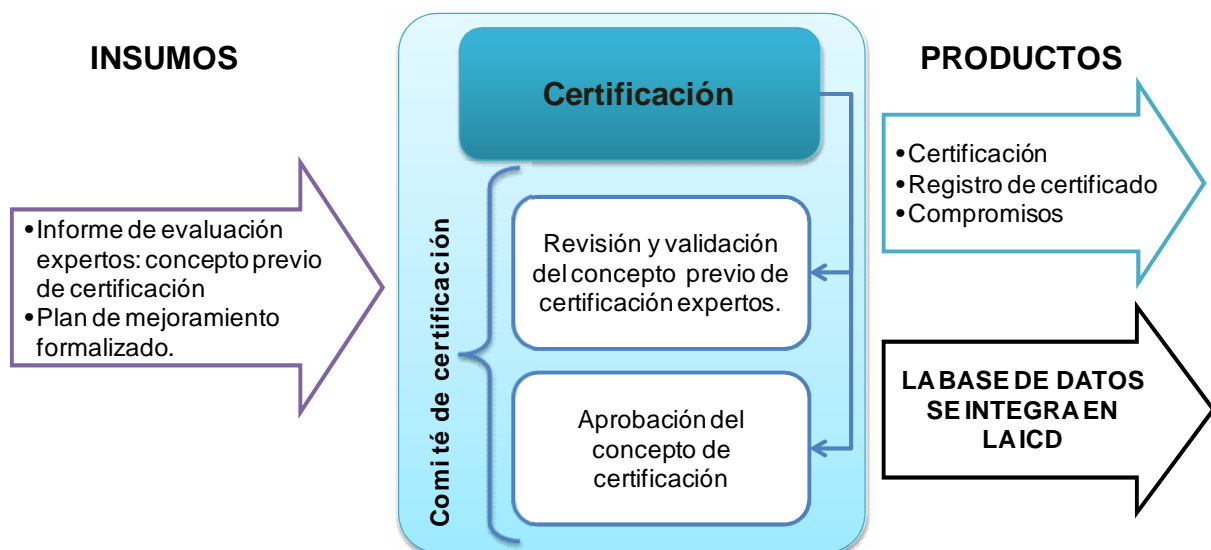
INSUMOS

•Informe de evaluación expertos: concepto previo de certificación
•Plan de mejoramiento formalizado.

Certificación

Comité de certificación

Revisión y validación del concepto previo de certificación expertos.

Aprobación del concepto de certificación

PRODUCTOS

•Certificación
•Registro de certificado
•Compromisos

LA BASE DE DATOS SE INTEGRA EN LA ICD